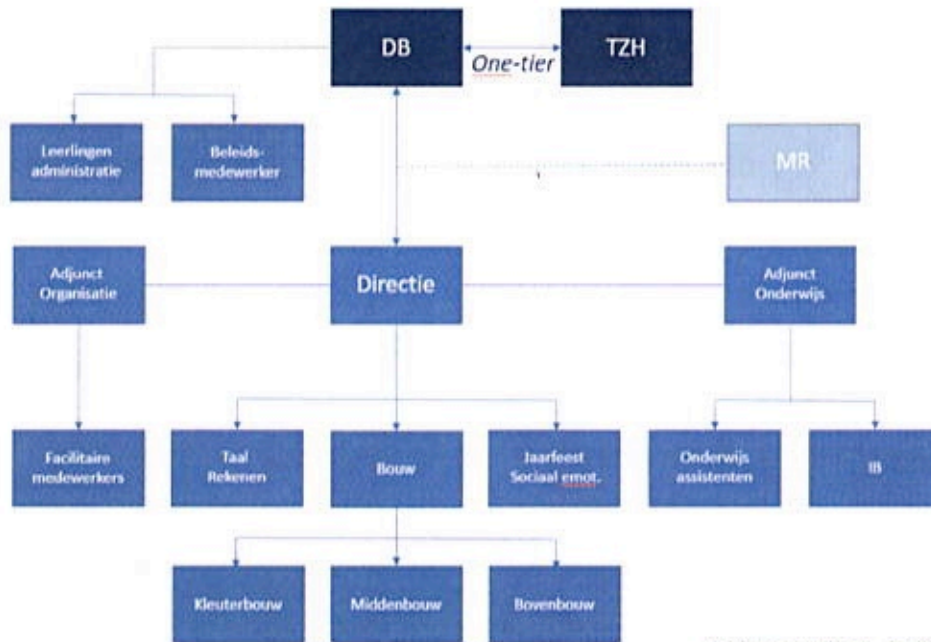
DB

One-tier

TZH

Leerlingen administratie

Beleids-medewerker

MR

Adjunct Organisatie

Directie

Adjunct Onderwijs

Facilitaire medewerkers

Taal Rekenen

Bouw

Jaarfeest Sociaal emot.

Onderwijs assistenten

IB

Kleuterbouw

Middenbouw

Bovenbouw